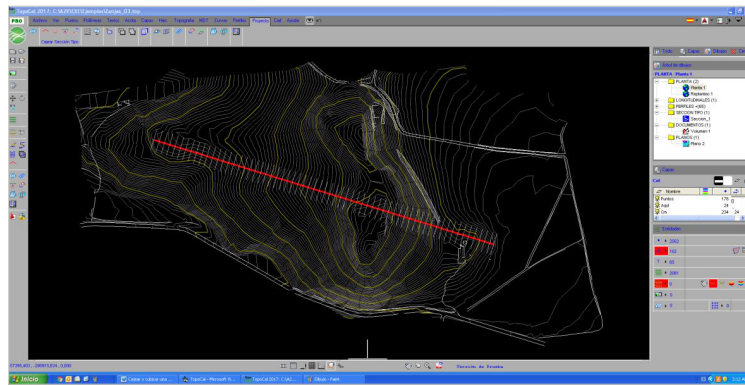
TopoCal 2017. C:\ALPIS\DES\Ejemplos\Zanjas_03.top

PRO Archivo Ver Puntos Polilíneas Textos Acotar Capas Mdt Topografía MDT Curvas Perfiles Proyecto Cal Ayuda

Crear Sección Tipo

Todo Capas Dibujo

Árbol de dibujo

PLANTA Planta 1
PLANTA (2)
Planta 1
Replanteo 1
LONGITUDINALES (1)
PERFILES (48)
SECCIÓN TIPO (1)
Sección_1
DOCUMENTOS (1)
Volumen 1
PLANOS (1)
Plano 2

Capas

Cal

Nombre
Puntos 178
Azul 24
Cm 234 24

Entidades

2002
255
AC
2001
0
0

279965.601 , 3969105.629 , 0.000

Sección de Prueba

Inicio

Crear o cultivar una...

TopoCal - Microsoft W...

TopoCal 2017. C:\AL...

Dibujo - Paint